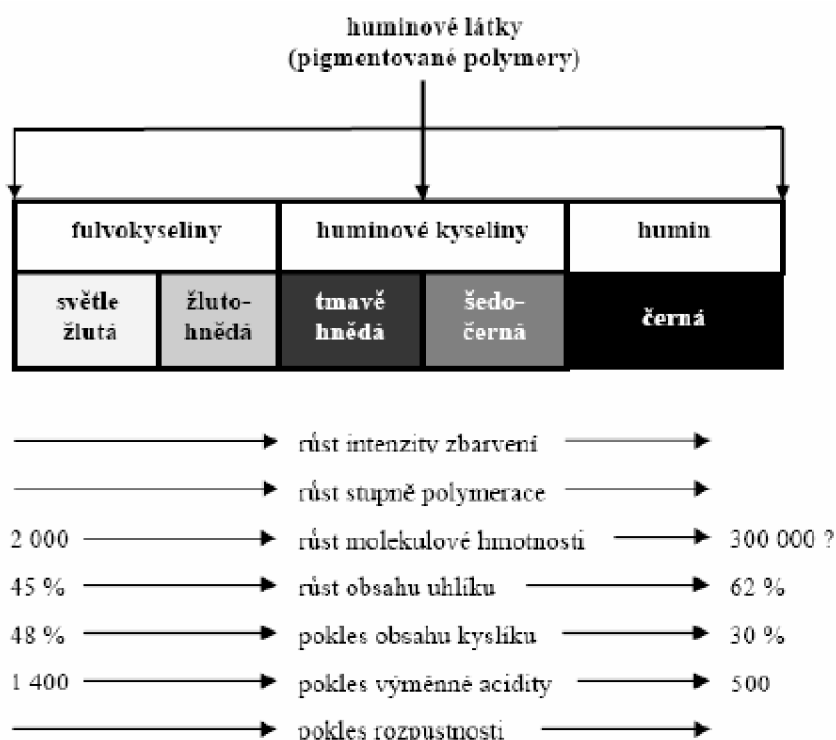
huminové látky
(pigmentované polymery)

| fulvokyseliny | | huminové kyseliny | | humin |
|---|---|---|---|---|
| světle žlutá | žluto-hnědá | tmavě hnědá | šedo-černá | černá |

rúst intenzity zbarvení

rúst stupně polymerace

2 000 rúst molekulové hmotnosti 300 000 ?

45 % rúst obsahu uhlíku 62 %

48 % pokles obsahu kyslíku 30 %

1 400 pokles výměnné acidity 500

pokles rozpustnosti